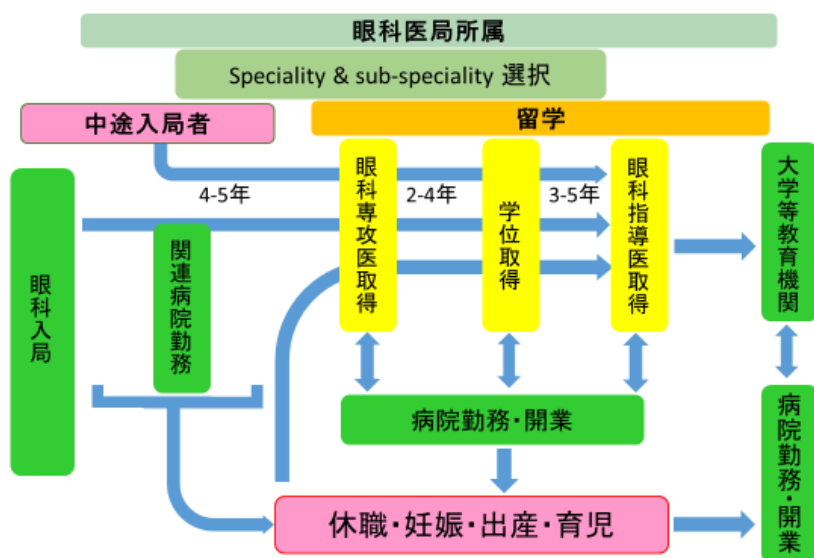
眼科医局所属

Speciality & sub-speciality 選択

中途入局者

留学

眼科入局

4-5年

関連病院勤務

眼科専攻医取得

2-4年

学位取得

3-5年

眼科指導医取得

大学等教育機関

病院勤務・開業

病院勤務・開業

休職・妊娠・出産・育児